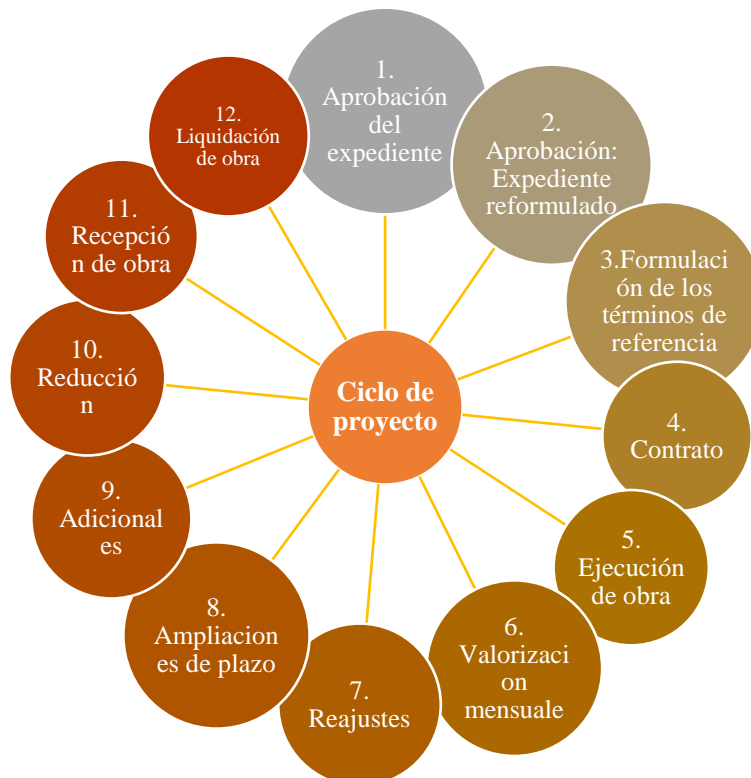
Ciclo de proyecto

1. Aprobación del expediente

2. Aprobación: Expediente reformulado

3.Formulación de los términos de referencia

4. Contrato

5. Ejecución de obra

6. Valorizacion mensuale

7. Reajustes

8. Ampliaciones de plazo

9. Adicionales

10. Reducción

11. Recepción de obra

12. Liquidación de obra